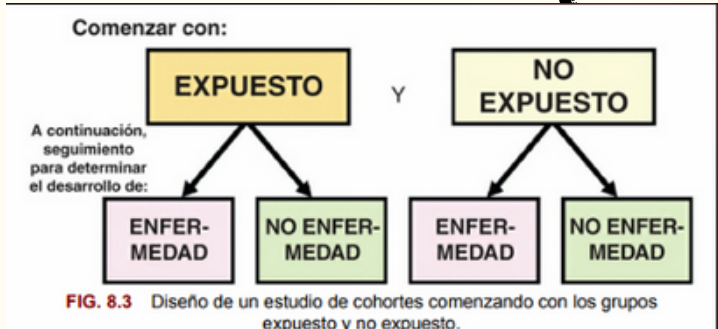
Comenzar con:

EXPUESTO

Y

NO EXPUESTO

A continuación, seguimiento para determinar el desarrollo de:

ENFER-MEDAD

NO ENFER-MEDAD

ENFER-MEDAD

NO ENFER-MEDAD

FIG. 8.3 Diseño de un estudio de cohortes comenzando con los grupos expuesto y no expuesto.